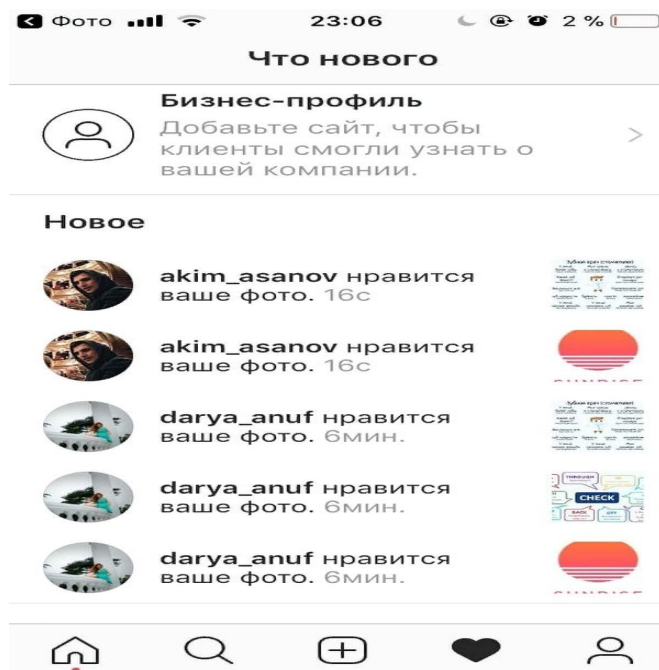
◀ Фото 23:06 2 %

Что нового

Бизнес-профиль
Добавьте сайт, чтобы клиенты смогли узнать о вашей компании.

Новое

akim_asanov нравится ваше фото. 16с

akim_asanov нравится ваше фото. 16с

darya_anuf нравится ваше фото. 6мин.

darya_anuf нравится ваше фото. 6мин.

CHECK

darya_anuf нравится ваше фото. 6мин.